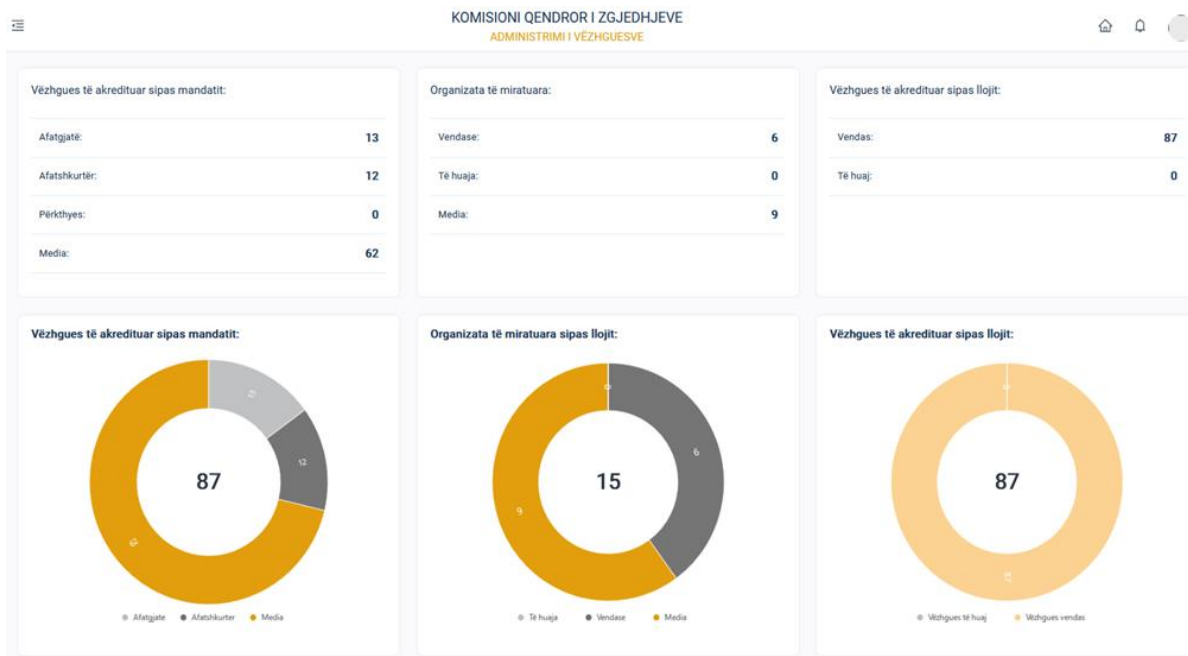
KOMISIONI QENDROR I ZGJEDHJEVE
ADMINISTRIMI I VËZHGUESVE

Vëzhgues të akredituar sipas mandatit:

| | |
|---|---|
| Afatgjatë: | 13 |
| Afatshkurtër: | 12 |
| Përkthyes: | 0 |
| Media: | 62 |

Organizata të miratuara:

| | |
|---|---|
| Vendase: | 6 |
| Të huaja: | 0 |
| Media: | 9 |

Vëzhgues të akredituar sipas llojit:

| | |
|---|---|
| Vendas: | 87 |
| Të huaj: | 0 |

Vëzhgues të akredituar sipas mandatit:

13
12
62
87

Afatgjate Afatshkurter Media

Organizata të miratuara sipas llojit:

0
6
9
15

Të huaja Vendase Media

Vëzhgues të akredituar sipas llojit:

0
87
87

Vëzhgues të huaj Vëzhgues vendas